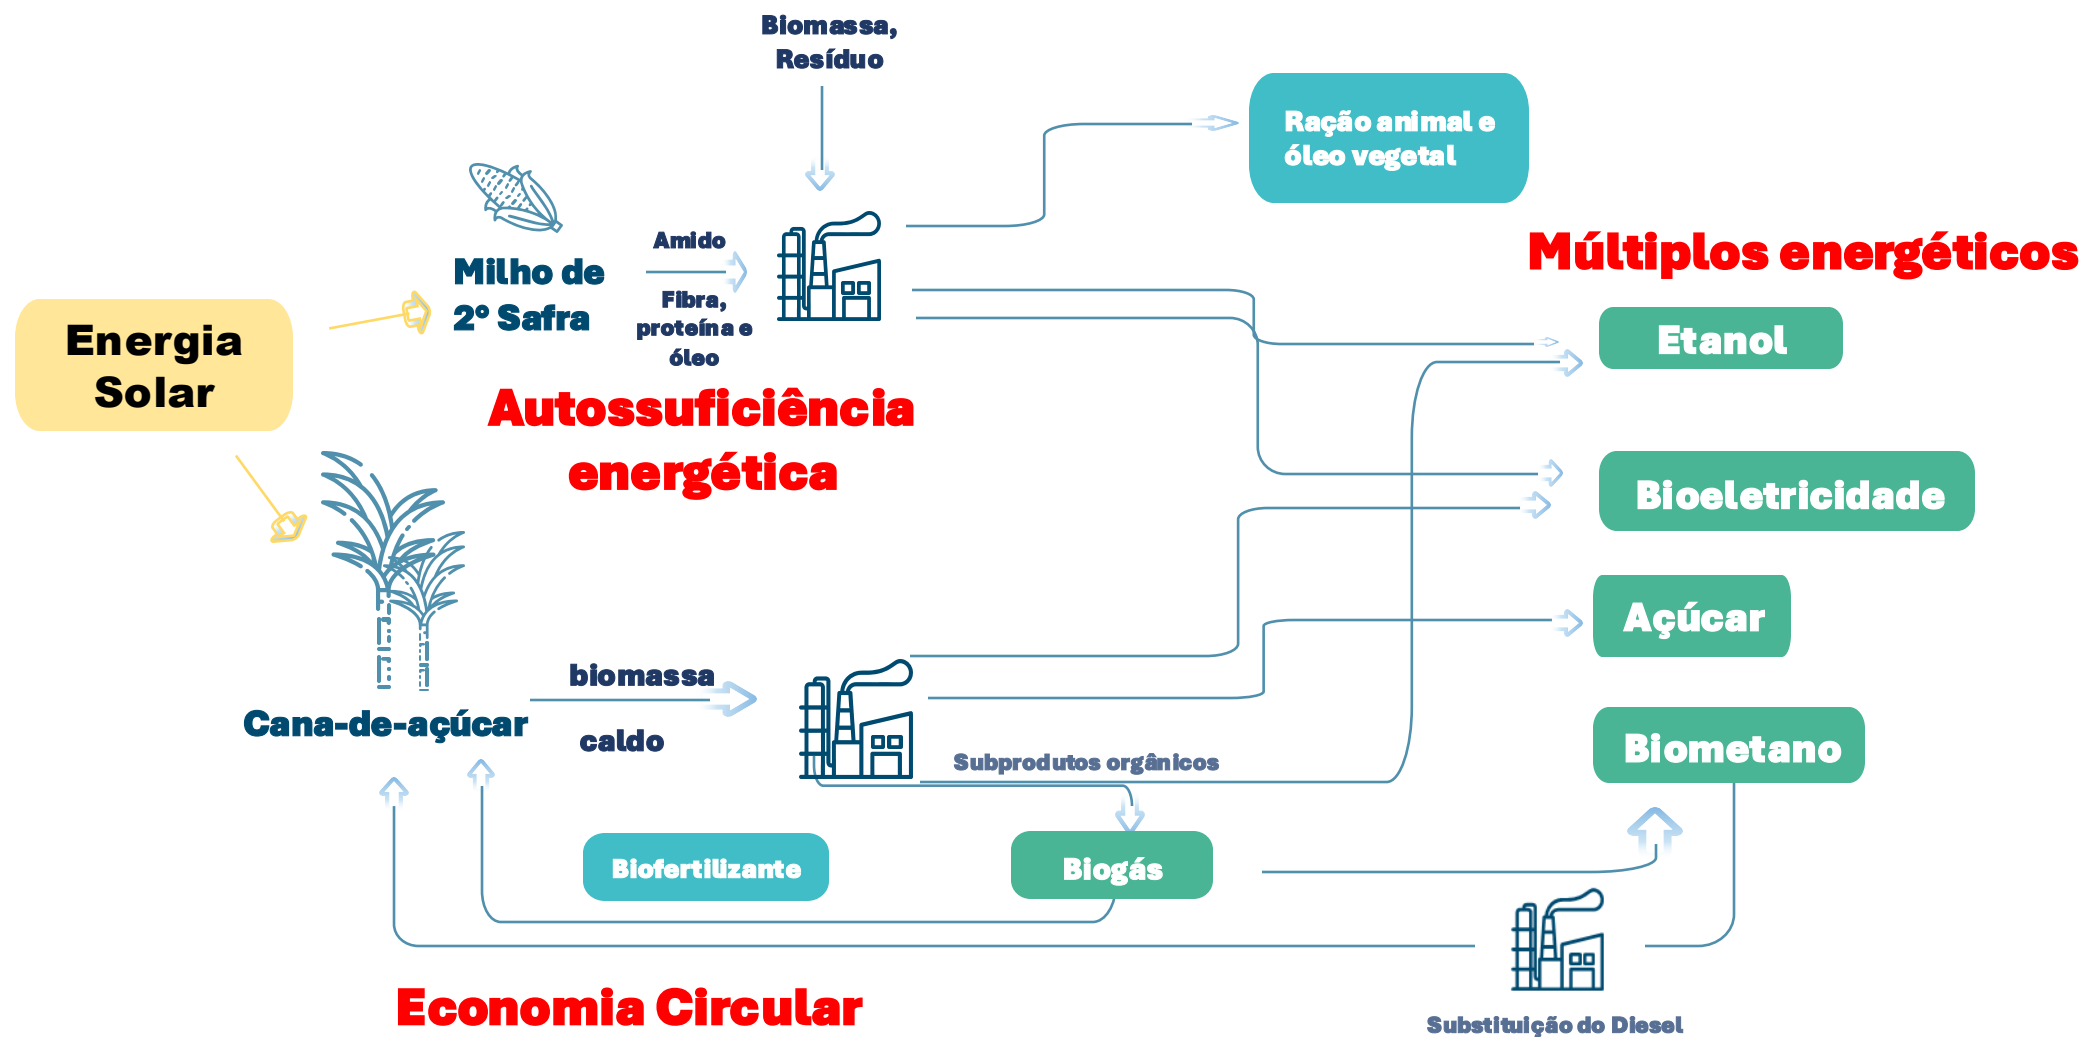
Biomassa, Resíduo

Ração animal e óleo vegetal

Milho de 2º Safra

Amido

Fibra, proteína e óleo

Múltiplos energéticos

Energia Solar

Etanol

Autossuficiência energética

Bioeletricidade

Açúcar

biomassa

caldo

Cana-de-açúcar

Subprodutos orgânicos

Biometano

Biofertilizante

Biogás

Economia Circular

Substituição do Diesel